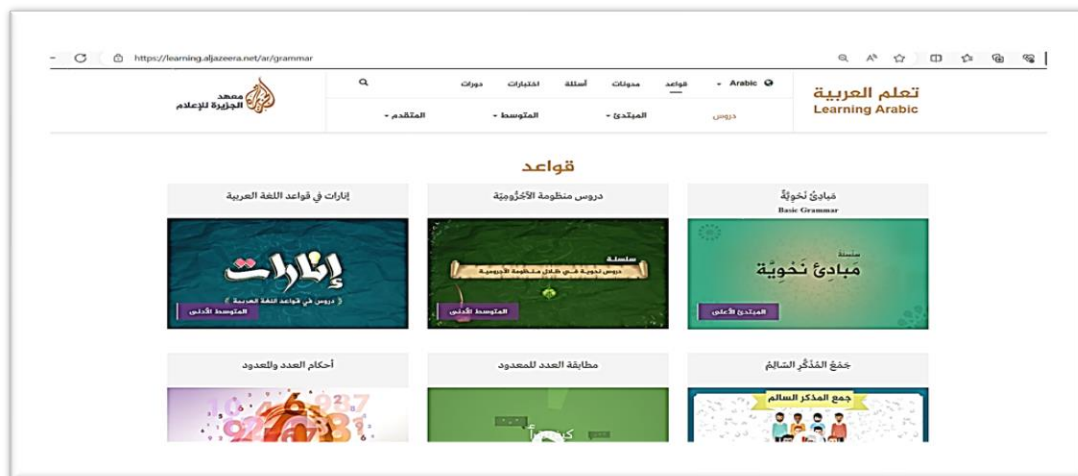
https://learning.aljazeera.net/ar/grammar

تعلم العربية
Learning Arabic

Arabic ▾ قواعد مدونات أسئلة اختبارات دورات

معهد الجزيرة للإعلام

دروس المبتدئ ▾ المتوسط ▾ المتقدم ▾

قواعد

مَبادِئُ نَحْوِيَّةٌ
Basic Grammar

سلسلة مَبادِئ نَحْوِيَّة

المبتدئ الأعلى

دروس منظومة الآجُرُّومِيَّة

سلسلة دروس نحوية في ظلال منظومة الآجرومية

المتوسط الأدنى

إنارات في قواعد اللغة العربية

إنارات

﴿ دروس في قواعد اللغة العربية ﴾

المتوسط الأدنى

جَمْعُ المُذَكَّرِ السَّالِمِ

جمع المذكر السالم

مطابقة العدد للمعدود

أحكام العدد والمعدود